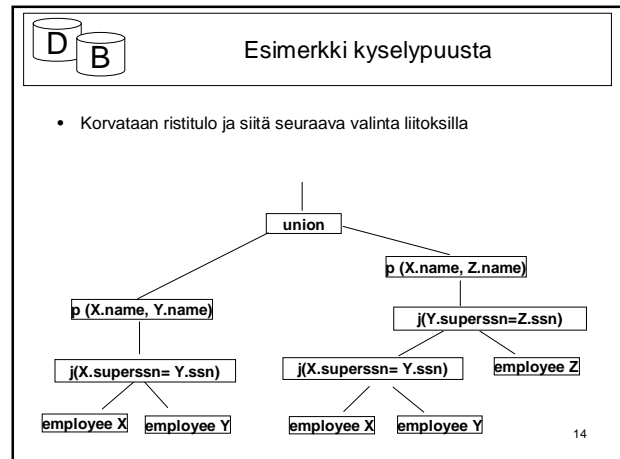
D B

Esimerkki kyselypuusta

• Korvataan ristitulo ja siitä seuraava valinta liitoksilla

union

p (X.name, Y.name)

p (X.name, Z.name)

j(Y.superssn=Z.ssn)

j(X.superssn= Y.ssn)

j(X.superssn= Y.ssn)

employee Z

employee X

employee Y

employee X

employee Y

14